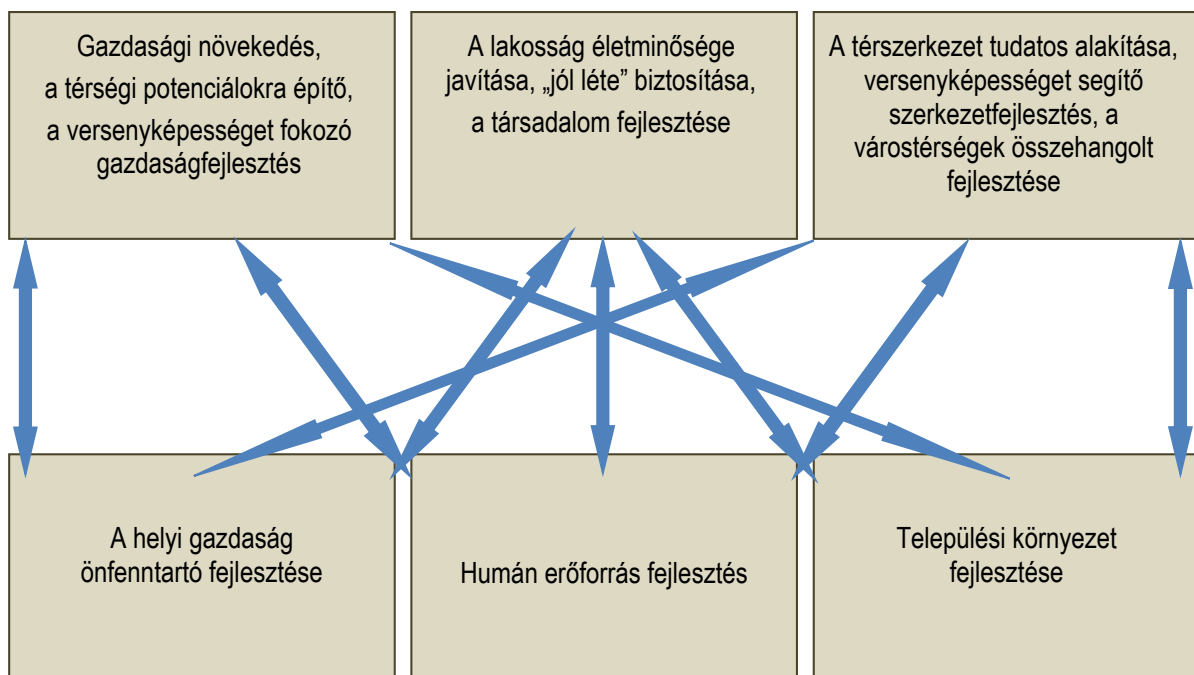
Gazdasági növekedés, a térségi potenciálokra építő, a versenyképességet fokozó gazdaságfejlesztés

A lakosság életminősége javítása, „jól léte” biztosítása, a társadalom fejlesztése

A térszerkezet tudatos alakítása, versenyképességet segítő szerkezetfejlesztés, a várostérségek összehangolt fejlesztése

A helyi gazdaság önfenntartó fejlesztése

Humán erőforrás fejlesztés

Települési környezet fejlesztése